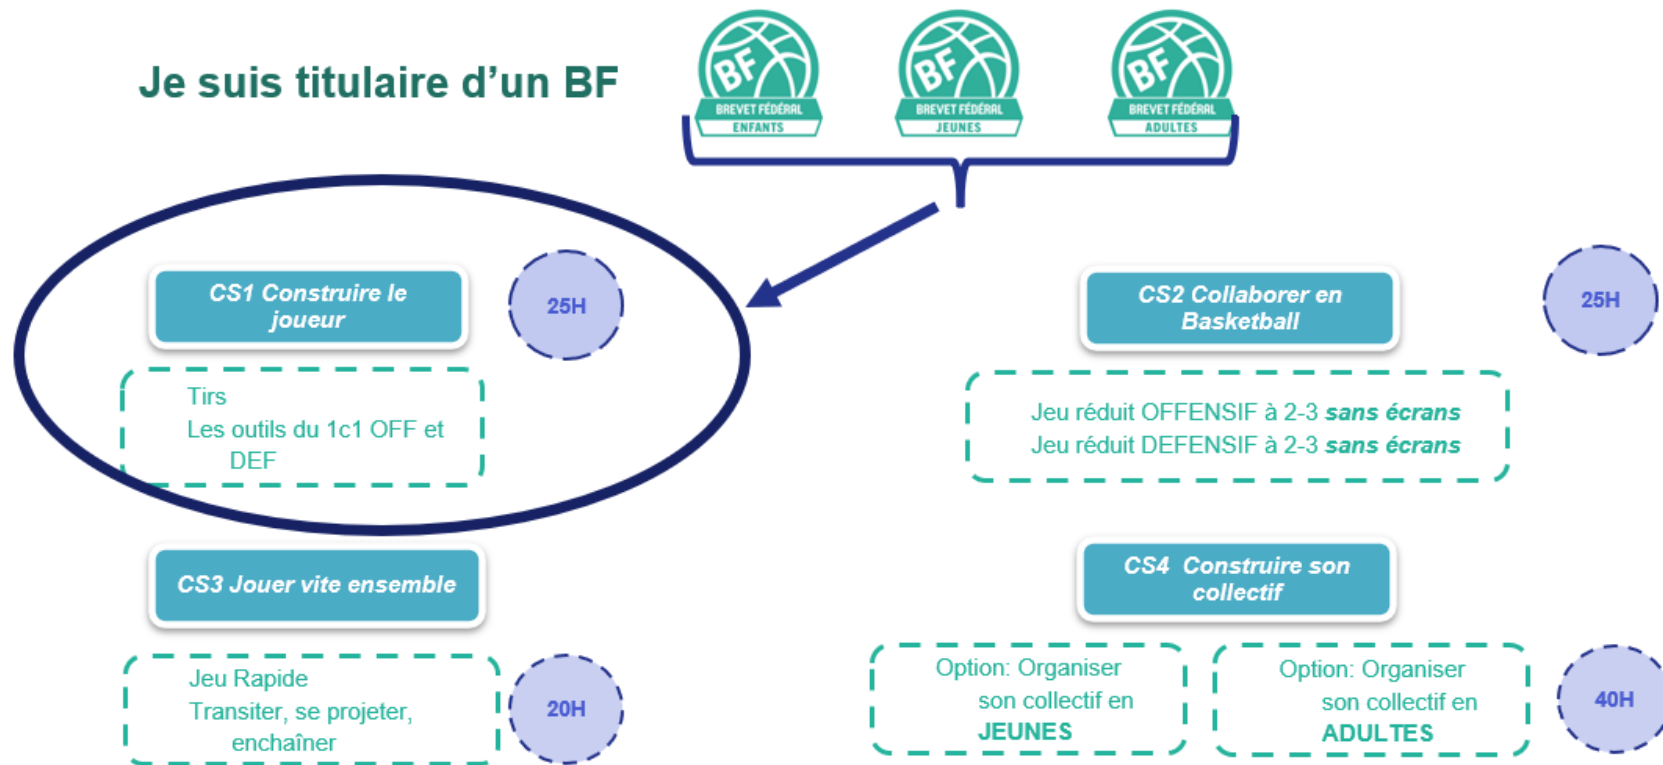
Je suis titulaire d'un BF

BF BREVET FÉDÉRAL ENFANTS

BF BREVET FÉDÉRAL JEUNES

BF BREVET FÉDÉRAL ADULTES

CS1 Construire le joueur

25H

Tirs
Les outils du 1c1 OFF et DEF

CS2 Collaborer en Basketball

25H

Jeu réduit OFFENSIF à 2-3 ***sans écrans***
Jeu réduit DEFENSIF à 2-3 ***sans écrans***

CS3 Jouer vite ensemble

Jeu Rapide
Transiter, se projeter, enchaîner

20H

CS4 Construire son collectif

Option: Organiser son collectif en **JEUNES**

Option: Organiser son collectif en **ADULTES**

40H